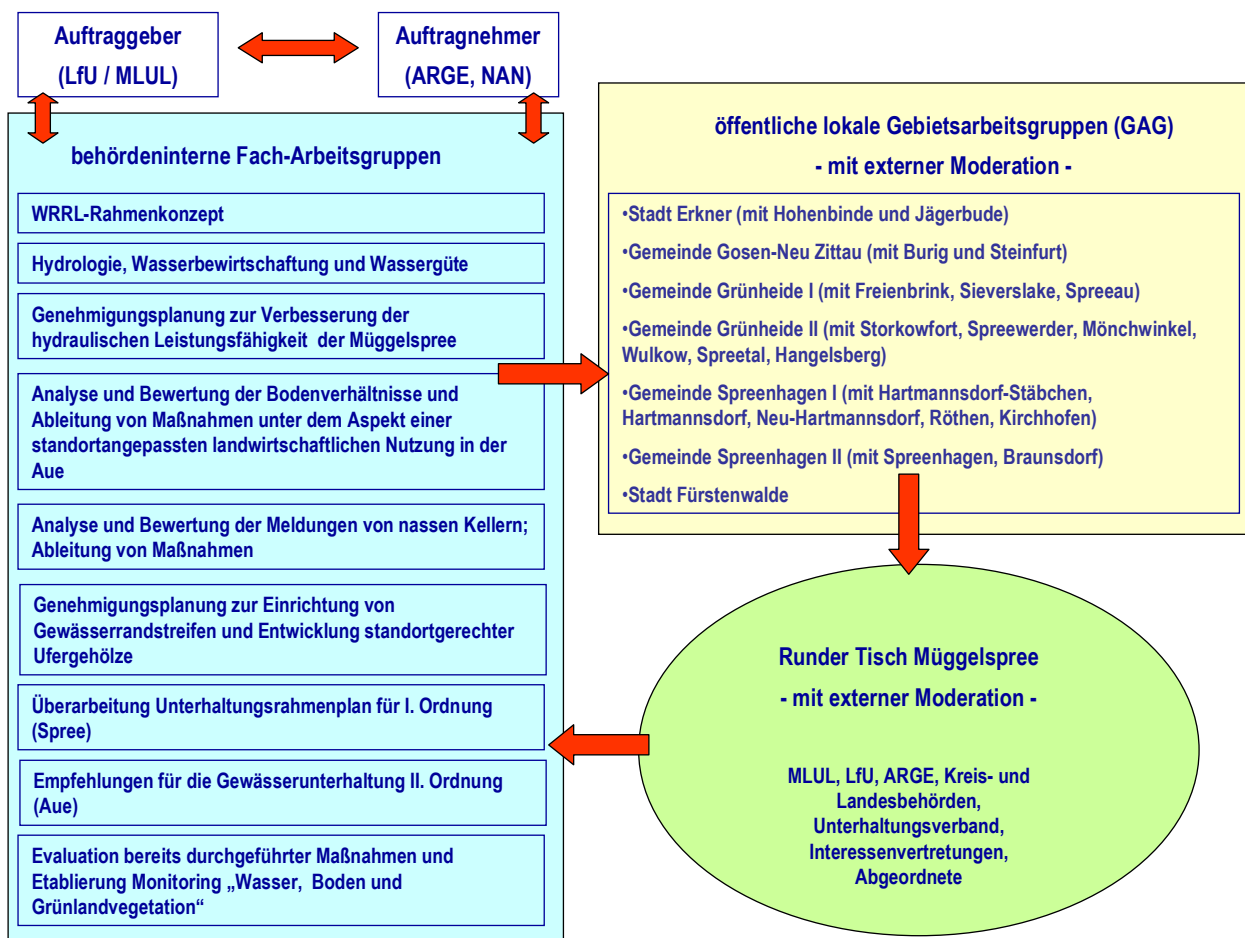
Auftraggeber
(LfU / MLUL)

Auftragnehmer
(ARGE, NAN)

behördeninterne Fach-Arbeitsgruppen

WRRL-Rahmenkonzept

Hydrologie, Wasserbewirtschaftung und Wassergüte

Genehmigungsplanung zur Verbesserung der hydraulischen Leistungsfähigkeit der Müggelspree

Analyse und Bewertung der Bodenverhältnisse und Ableitung von Maßnahmen unter dem Aspekt einer standortangepassten landwirtschaftlichen Nutzung in der Aue

Analyse und Bewertung der Meldungen von nassen Kellern; Ableitung von Maßnahmen

Genehmigungsplanung zur Einrichtung von Gewässerrandstreifen und Entwicklung standortgerechter Ufergehölze

Überarbeitung Unterhaltungsrahmenplan für I. Ordnung (Spree)

Empfehlungen für die Gewässerunterhaltung II. Ordnung (Aue)

Evaluation bereits durchgeführter Maßnahmen und Etablierung Monitoring „Wasser, Boden und Grünlandvegetation“

öffentliche lokale Gebietsarbeitsgruppen (GAG)
- mit externer Moderation -

•Stadt Erkner (mit Hohenbinde und Jägerbude)
•Gemeinde Gosen-Neu Zittau (mit Burig und Steinfurt)
•Gemeinde Grünheide I (mit Freienbrink, Sieverslake, Spreeau)
•Gemeinde Grünheide II (mit Storkowfort, Spreewerder, Mönchwinkel, Wulkow, Spreetal, Hangelsberg)
•Gemeinde Spreenhagen I (mit Hartmannsdorf-Stäbchen, Hartmannsdorf, Neu-Hartmannsdorf, Röthen, Kirchhofen)
•Gemeinde Spreenhagen II (mit Spreenhagen, Braunsdorf)
•Stadt Fürstenwalde

Runder Tisch Müggelspree
- mit externer Moderation -

MLUL, LfU, ARGE, Kreis- und Landesbehörden, Unterhaltungsverband, Interessenvertretungen, Abgeordnete